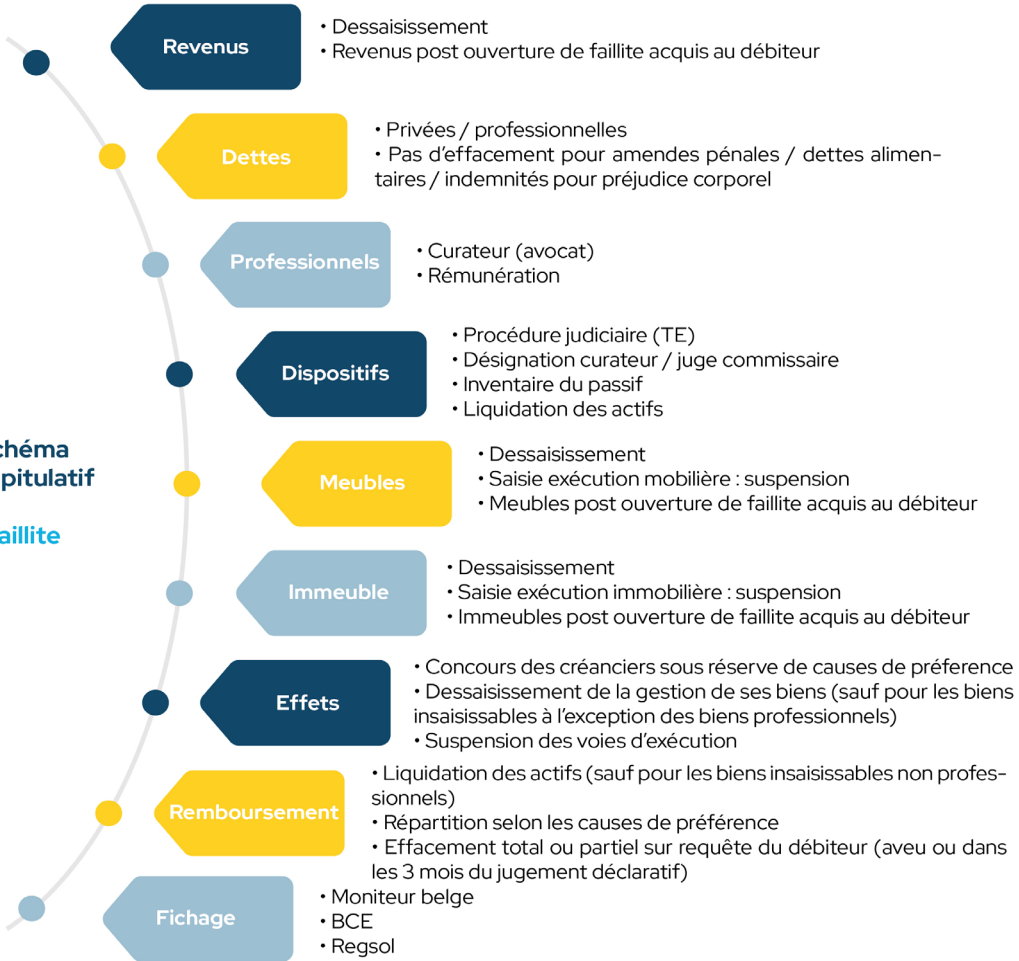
chéma
pitulatif

aillite

Revenus
• Dessaisissement
• Revenus post ouverture de faillite acquis au débiteur

Dettes
• Privées / professionnelles
• Pas d'effacement pour amendes pénales / dettes alimentaires / indemnités pour préjudice corporel

Professionnels
• Curateur (avocat)
• Rémunération

Dispositifs
• Procédure judiciaire (TE)
• Désignation curateur / juge commissaire
• Inventaire du passif
• Liquidation des actifs

Meubles
• Dessaisissement
• Saisie exécution mobilière : suspension
• Meubles post ouverture de faillite acquis au débiteur

Immeuble
• Dessaisissement
• Saisie exécution immobilière : suspension
• Immeubles post ouverture de faillite acquis au débiteur

Effets
• Concours des créanciers sous réserve de causes de préference
• Dessaisissement de la gestion de ses biens (sauf pour les biens insaisissables à l'exception des biens professionnels)
• Suspension des voies d'exécution

Remboursement
• Liquidation des actifs (sauf pour les biens insaisissables non professionnels)
• Répartition selon les causes de préférence
• Effacement total ou partiel sur requête du débiteur (aveu ou dans les 3 mois du jugement déclaratif)

Fichage
• Moniteur belge
• BCE
• Regsol